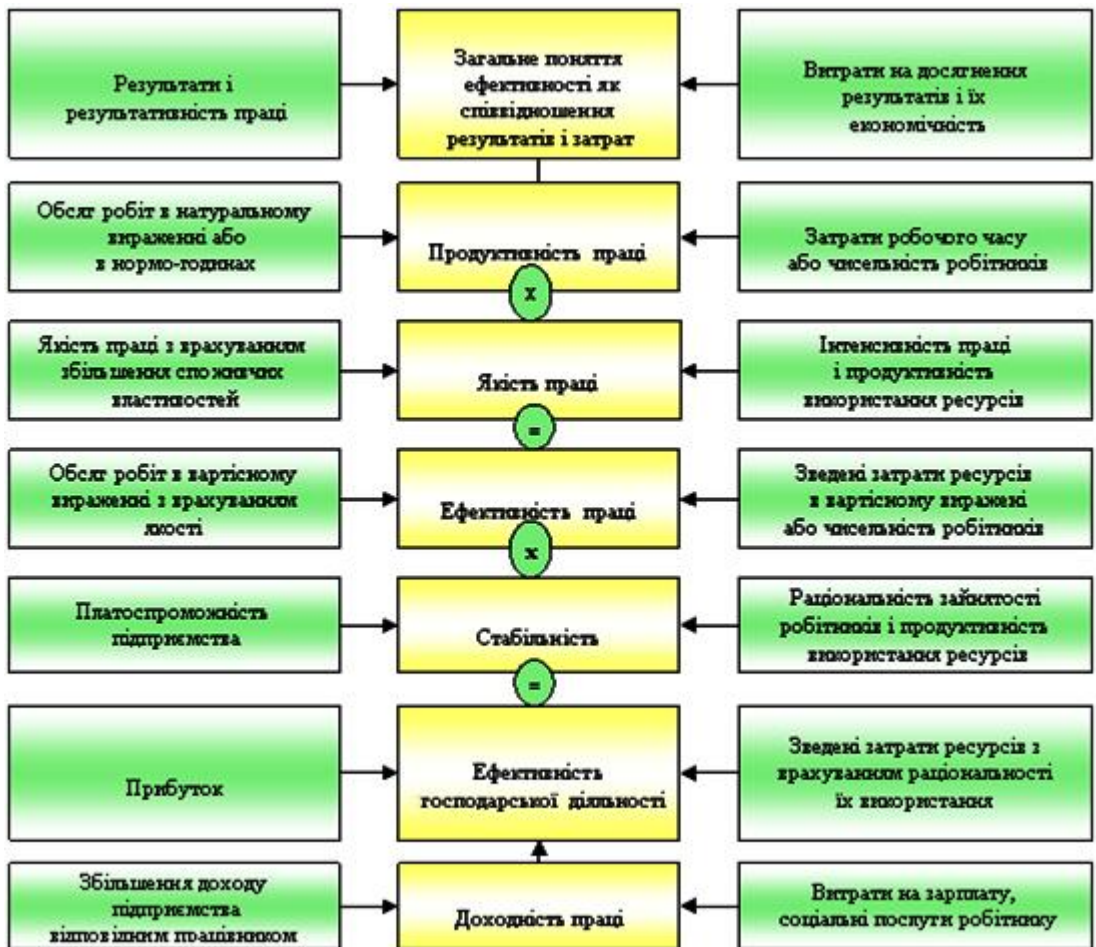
Результати і результативність праці

Загальне поняття ефективності як співвідношення результатів і затрат

Витрати на досягнення результатів і їх економічність

Обсяг робіт в натуральному вираженні або в нормо-годинах

Продуктивність праці

Затрати робочого часу або чисельність робітників

x

Якість праці з врахуванням збільшення споживчих властивостей

Якість праці

Інтенсивність праці і продуктивність використання ресурсів

=

Обсяг робіт в вартісному вираженні з врахуванням якості

Ефективність праці

Зведені затрати ресурсів в вартісному виражені або чисельність робітників

x

Платоспроможність підприємства

Стабільність

Раціональність зайнятості робітників і продуктивність використання ресурсів

=

Прибуток

Ефективність господарської діяльності

Зведені затрати ресурсів з врахуванням раціональності їх використання

Збільшення доходу підприємства відповідним працівником

Доходність праці

Витрати на зарплату, соціальні послуги робітнику